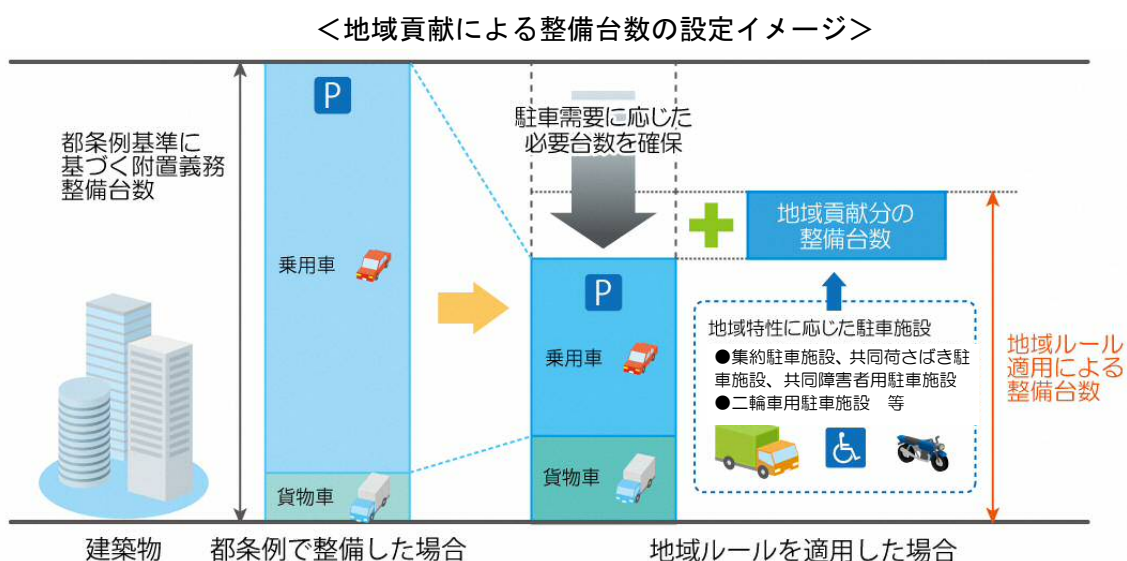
＜地域貢献による整備台数の設定イメージ＞

都条例基準に基づく附置義務整備台数

P

乗用車

貨物車

駐車需要に応じた必要台数を確保

P

乗用車

貨物車

地域貢献分の整備台数

地域特性に応じた駐車施設

●集約駐車施設、共同荷さばき駐車施設、共同障害者用駐車施設

●二輪車用駐車施設　等

地域ルール適用による整備台数

建築物　都条例で整備した場合　地域ルールを適用した場合